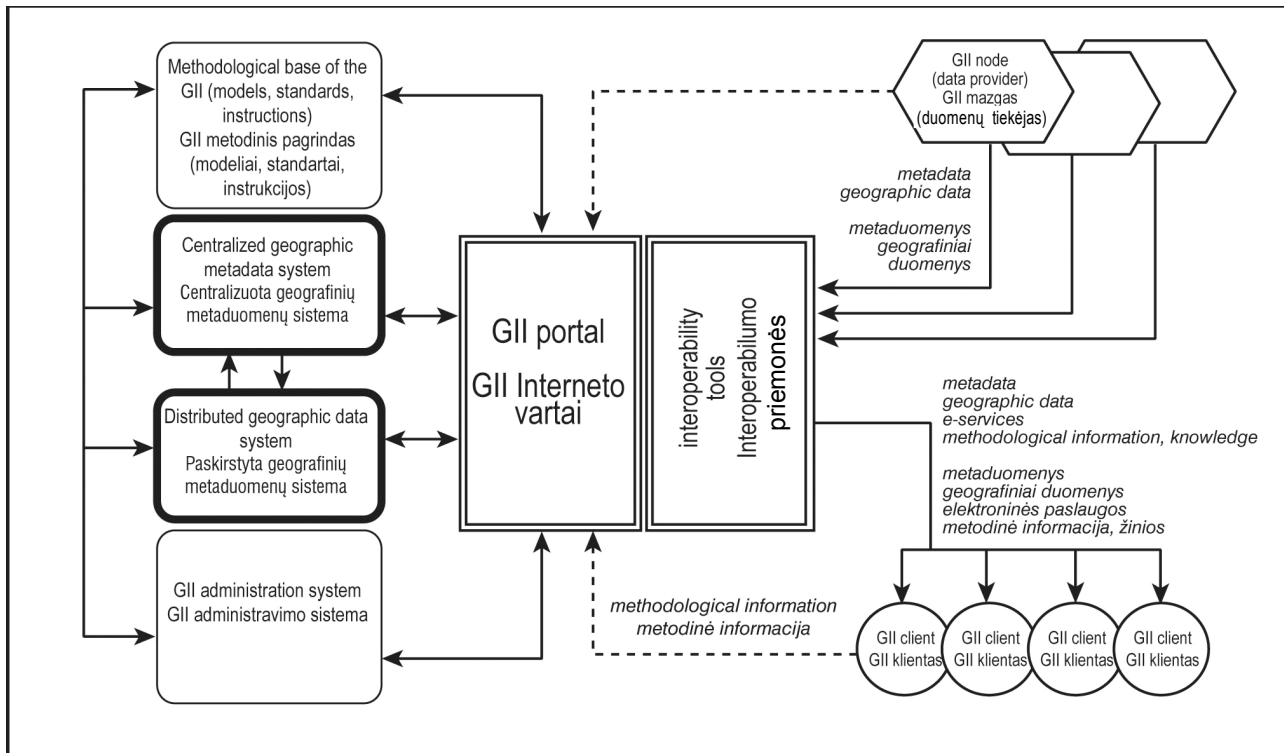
Methodological base of the GII (models, standards, instructions)
GII metodinis pagrindas (modeliai, standartai, instrukcijos)

Centralized geographic metadata system
Centralizuota geografinių metaduomenų sistema

Distributed geographic data system
Paskirstyta geografinių metaduomenų sistema

GII administration system
GII administravimo sistema

GII portal
GII Interneto vartai

interoperability tools
Interoperabilumo priemonės

GII node (data provider)
GII mazgas (duomenų tiekėjas)

metadata
geographic data

metaduomenys
geografiniai duomenys

metadata
geographic data
e-services
methodological information, knowledge

metaduomenys
geografiniai duomenys
elektroninės paslaugos
metodinė informacija, žinios

methodological information
metodinė informacija

GII client
GII klientas

GII client
GII klientas

GII client
GII klientas

GII client
GII klientas